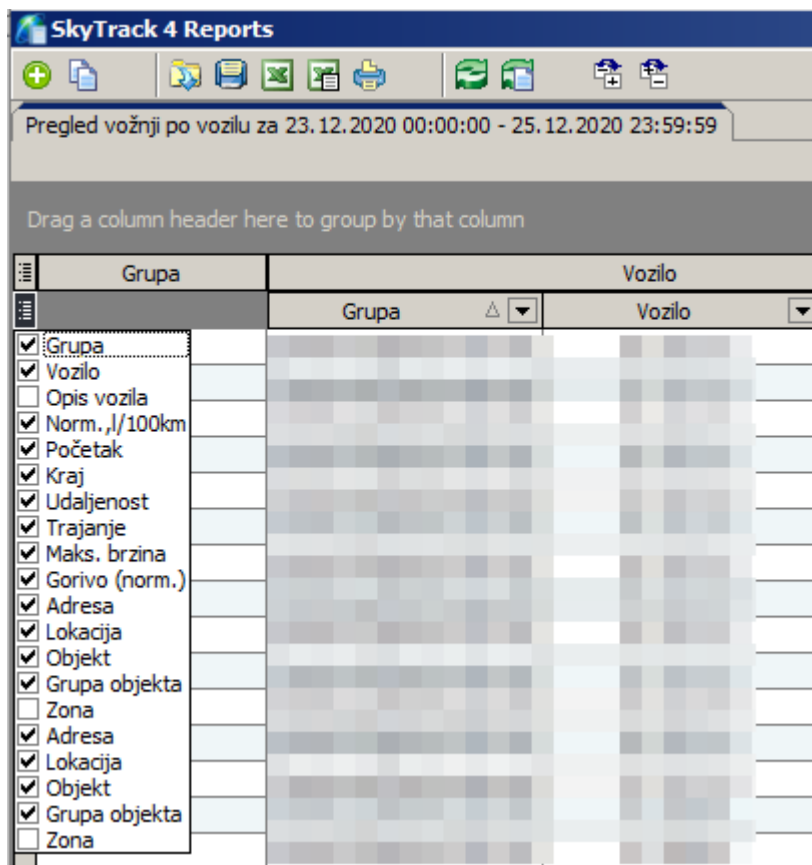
SkyTrack 4 Reports

Pregled vožnji po vozilu za 23.12.2020 00:00:00 - 25.12.2020 23:59:59

Drag a column header here to group by that column

| Grupa | Vozilo | |
|---|---|---|
| | Grupa | Vozilo |

☑ Grupa
☑ Vozilo
☐ Opis vozila
☑ Norm.,l/100km
☑ Početak
☑ Kraj
☑ Udaljenost
☑ Trajanje
☑ Maks. brzina
☑ Gorivo (norm.)
☑ Adresa
☑ Lokacija
☑ Objekt
☑ Grupa objekta
☐ Zona
☑ Adresa
☑ Lokacija
☑ Objekt
☑ Grupa objekta
☐ Zona